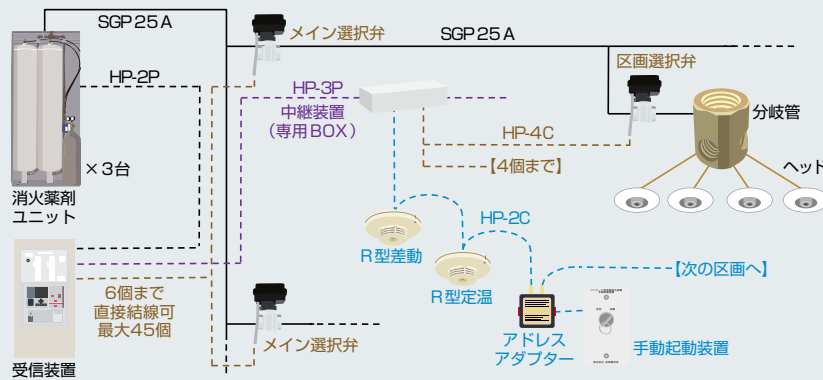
SGP25A

メイン選択弁

SGP25A

HP-2P

HP-3P
中継装置
（専用BOX）

区画選択弁

分岐管

HP-4C

×3台

【4個まで】

ヘッド

消火薬剤
ユニット

HP-2C

R型差動

R型定温

【次の区画へ】

6個まで
直接結線可
最大45個

メイン選択弁

アドレス
アダプター

手動起動装置

受信装置